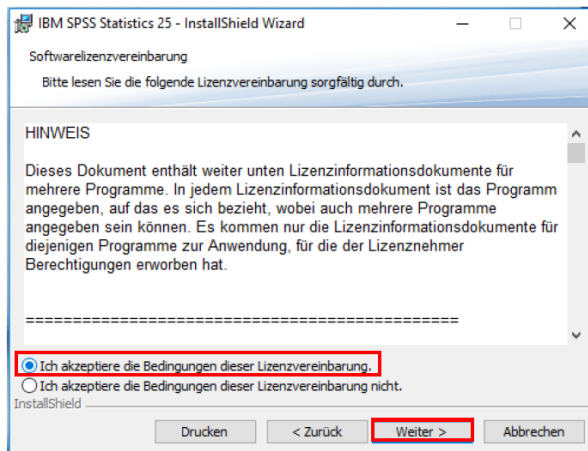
IBM SPSS Statistics 25 - InstallShield Wizard

Softwarelizenzvereinbarung

Bitte lesen Sie die folgende Lizenzvereinbarung sorgfältig durch.

HINWEIS

Dieses Dokument enthält weiter unten Lizenzinformationsdokumente für mehrere Programme. In jedem Lizenzinformationsdokument ist das Programm angegeben, auf das es sich bezieht, wobei auch mehrere Programme angegeben sein können. Es kommen nur die Lizenzinformationsdokumente für diejenigen Programme zur Anwendung, für die der Lizenznehmer Berechtigungen erworben hat.

==============================================

Ich akzeptiere die Bedingungen dieser Lizenzvereinbarung.

Ich akzeptiere die Bedingungen dieser Lizenzvereinbarung nicht.

InstallShield

Drucken | < Zurück | Weiter > | Abbrechen